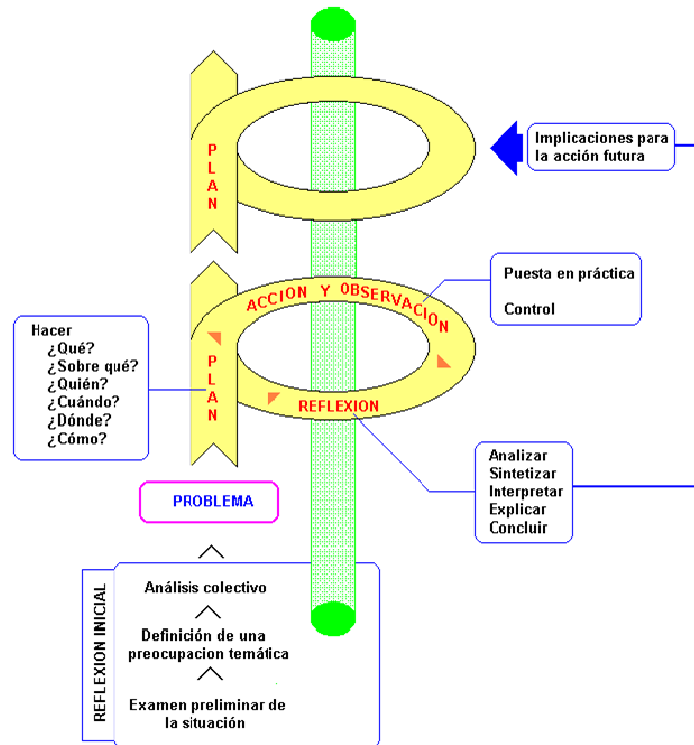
PLAN

Implicaciones para la acción futura

ACCION Y OBSERVACION

Puesta en práctica

Control

Hacer
¿Qué?
¿Sobre qué?
¿Quién?
¿Cuándo?
¿Dónde?
¿Cómo?

PLAN

REFLEXION

Analizar
Sintetizar
Interpretar
Explicar
Concluir

PROBLEMA

REFLEXION INICIAL

Análisis colectivo

Definición de una preocupacion temática

Examen preliminar de la situación